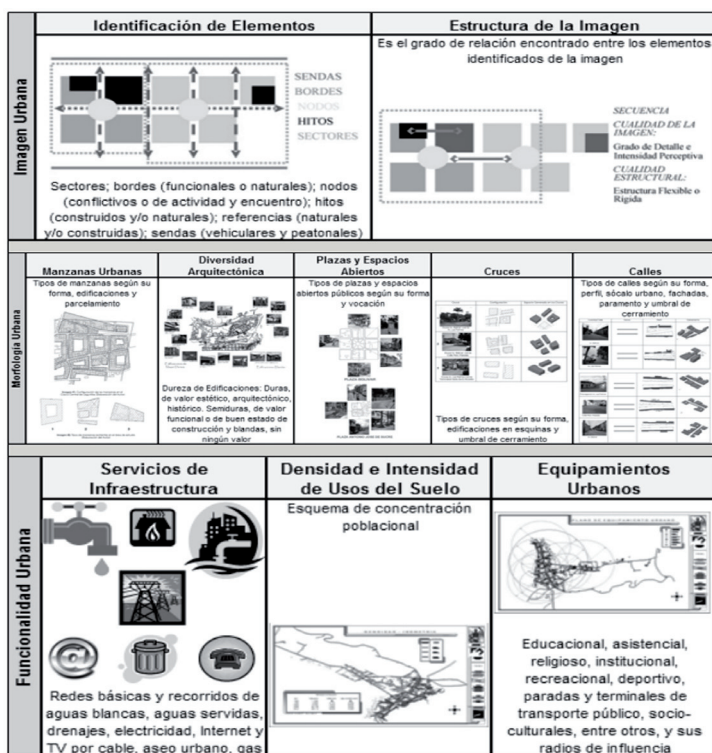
Imagen Urbana

Identificación de Elementos

SENDAS
BORDES
NODOS
HITOS
SECTORES

Sectores; bordes (funcionales o naturales); nodos (conflictivos o de actividad y encuentro); hitos (construidos y/o naturales); referencias (naturales y/o construidas); sendas (vehiculares y peatonales)

Estructura de la Imagen

Es el grado de relación encontrado entre los elementos identificados de la imagen

SECUENCIA
CUALIDAD DE LA IMAGEN:
Grado de Detalle e Intensidad Perceptiva
CUALIDAD ESTRUCTURAL:
Estructura Flexible o Rígida

Morfología Urbana

Manzanas Urbanas

Tipos de manzanas según su forma, edificaciones y parcelamiento

Diversidad Arquitectónica

Dureza de Edificaciones: Duras, de valor estético, arquitectónico, histórico. Semiduras, de valor funcional o de buen estado de construcción y blandas, sin ningún valor

Plazas y Espacios Abiertos

Tipos de plazas y espacios abiertos públicos según su forma y vocación

Cruces

Tipos de cruces según su forma, edificaciones en esquinas y umbral de cerramiento

Calles

Tipos de calles según su forma, perfil, sócalo urbano, fachadas, paramento y umbral de cerramiento

Funcionalidad Urbana

Servicios de Infraestructura

Redes básicas y recorridos de aguas blancas, aguas servidas, drenajes, electricidad, Internet y TV por cable, aseo urbano, gas

Densidad e Intensidad de Usos del Suelo

Esquema de concentración poblacional

Equipamientos Urbanos

Educacional, asistencial, religioso, institucional, recreacional, deportivo, paradas y terminales de transporte público, socio-culturales, entre otros, y sus radios de influencia